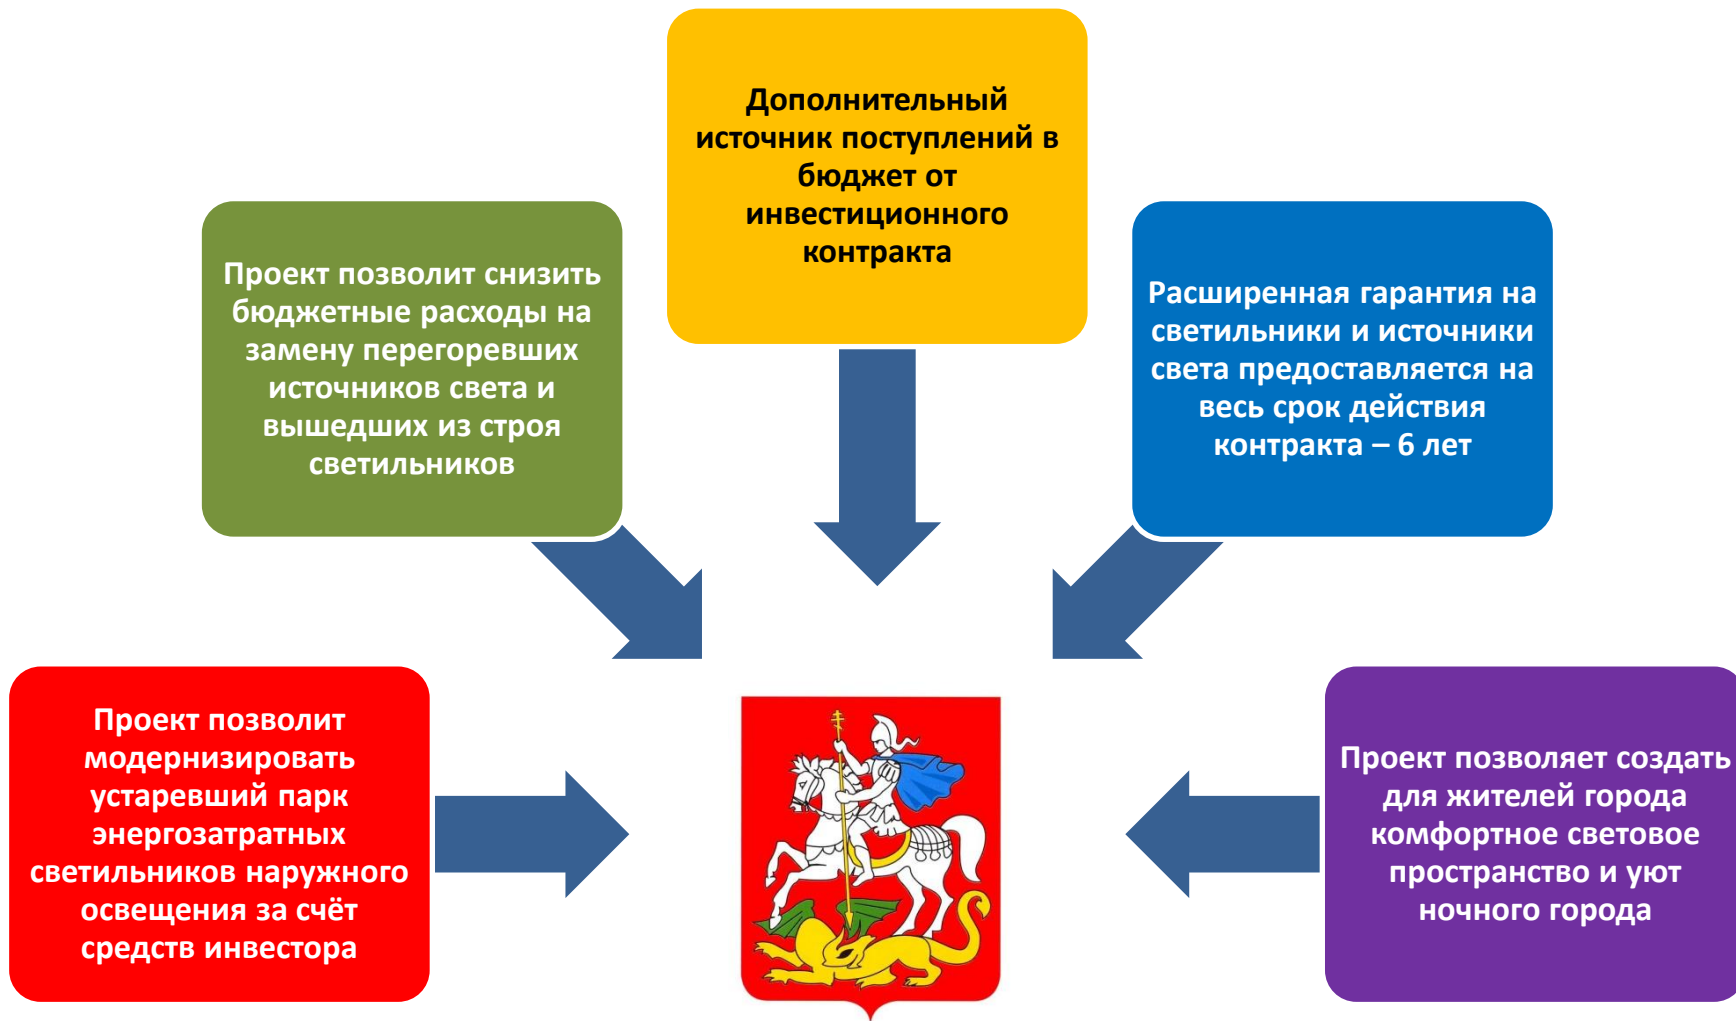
Дополнительный источник поступлений в бюджет от инвестиционного контракта

Проект позволит снизить бюджетные расходы на замену перегоревших источников света и вышедших из строя светильников

Расширенная гарантия на светильники и источники света предоставляется на весь срок действия контракта – 6 лет

Проект позволит модернизировать устаревший парк энергозатратных светильников наружного освещения за счёт средств инвестора

Проект позволяет создать для жителей города комфортное световое пространство и уют ночного города